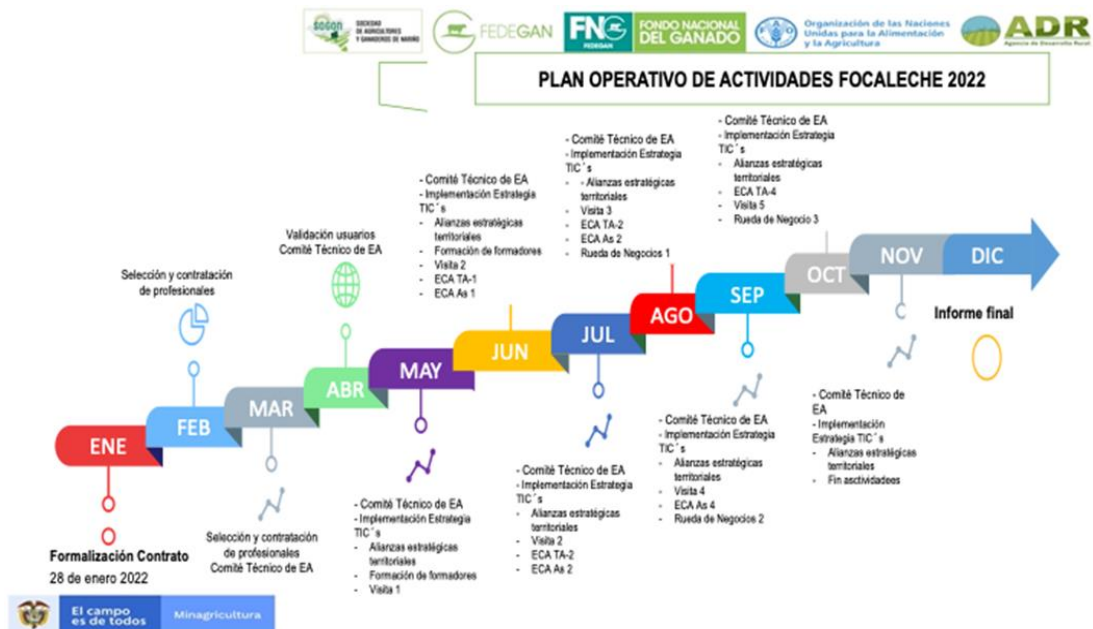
SAGAN SOCIEDAD DE AGRICULTORES Y GANADEROS DE NARIÑO

FEDEGAN

FNG FEDEGAN FONDO NACIONAL DEL GANADO

Organización de las Naciones Unidas para la Alimentación y la Agricultura

ADR Agencia de Desarrollo Rural

PLAN OPERATIVO DE ACTIVIDADES FOCALECHE 2022

ENE

Formalización Contrato
28 de enero 2022

FEB

Selección y contratación de profesionales

MAR

Selección y contratación de profesionales
Comité Técnico de EA

ABR

Validación usuarios
Comité Técnico de EA

MAY

- Comité Técnico de EA
- Implementación Estrategia TIC´s
- Alianzas estratégicas territoriales
- Formación de formadores
- Visita 1

JUN

- Comité Técnico de EA
- Implementación Estrategia TIC´s
- Alianzas estratégicas territoriales
- Formación de formadores
- Visita 2
- ECA TA-1
- ECA As 1

JUL

- Comité Técnico de EA
- Implementación Estrategia TIC´s
- Alianzas estratégicas territoriales
- Visita 2
- ECA TA-2
- ECA As 2

AGO

- Comité Técnico de EA
- Implementación Estrategia TIC´s
- - Alianzas estratégicas territoriales
- Visita 3
- ECA TA-2
- ECA As 2
- Rueda de Negocios 1

SEP

- Comité Técnico de EA
- Implementación Estrategia TIC´s
- Alianzas estratégicas territoriales
- Visita 4
- ECA As 4
- Rueda de Negocios 2

OCT

- Comité Técnico de EA
- Implementación Estrategia TIC´s
- Alianzas estratégicas territoriales
- ECA TA-4
- Visita 5
- Rueda de Negocio 3

NOV

- Comité Técnico de EA
- Implementación Estrategia TIC´s
- Alianzas estratégicas territoriales
- Fin asctividadees

DIC

Informe final

El campo es de todos | Minagricultura